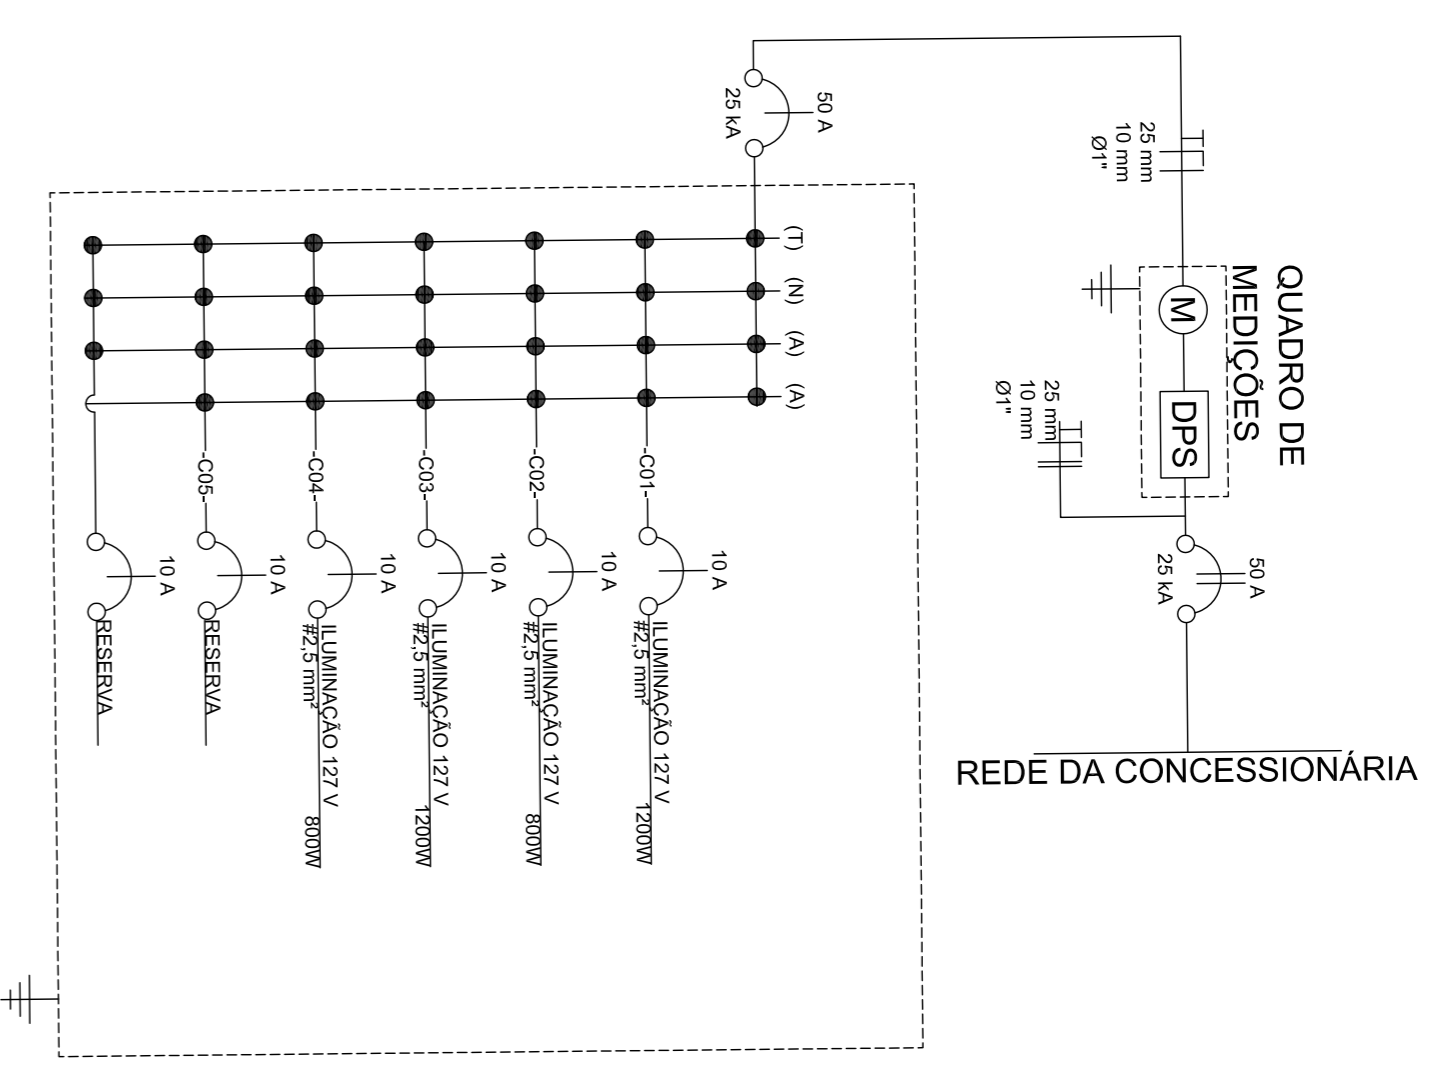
50 A
25 kA

25 mm
10 mm
Ø1"

(T)
(N)
(A)
(A)

QUADRO DE MEDIÇÕES

M

DPS

25 mm
10 mm
Ø1"

-C01-
-C02-
-C03-
-C04-
-C05-

10 A
10 A
10 A
10 A
10 A
10 A

50 A
25 kA

ILUMINAÇÃO 127 V
#2,5 mm²
1200W

ILUMINAÇÃO 127 V
#2,5 mm²
800W

ILUMINAÇÃO 127 V
#2,5 mm²
1200W

ILUMINAÇÃO 127 V
#2,5 mm²
800W

RESERVA

RESERVA

REDE DA CONCESSIONÁRIA